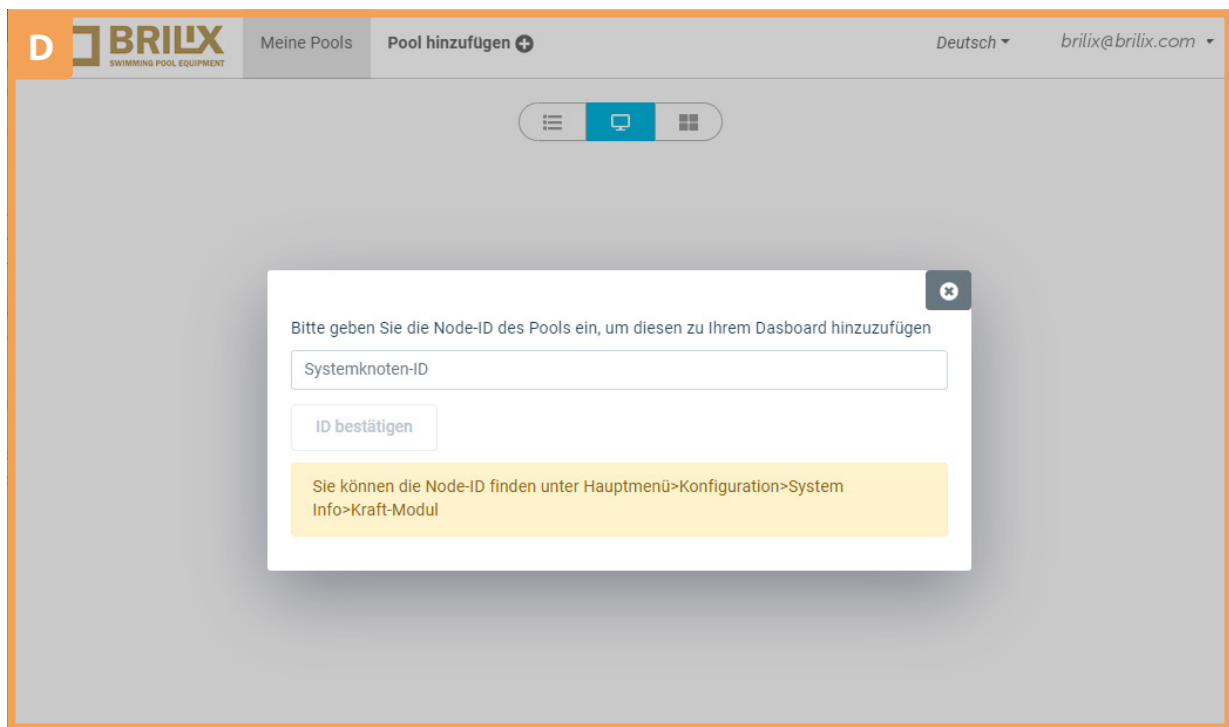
D

BRILIX
SWIMMING POOL EQUIPMENT

Meine Pools

Pool hinzufügen

Deutsch

brilix@brilix.com

Bitte geben Sie die Node-ID des Pools ein, um diesen zu Ihrem Dasboard hinzuzufügen

Systemknoten-ID

ID bestätigen

Sie können die Node-ID finden unter Hauptmenü>Konfiguration>System Info>Kraft-Modul